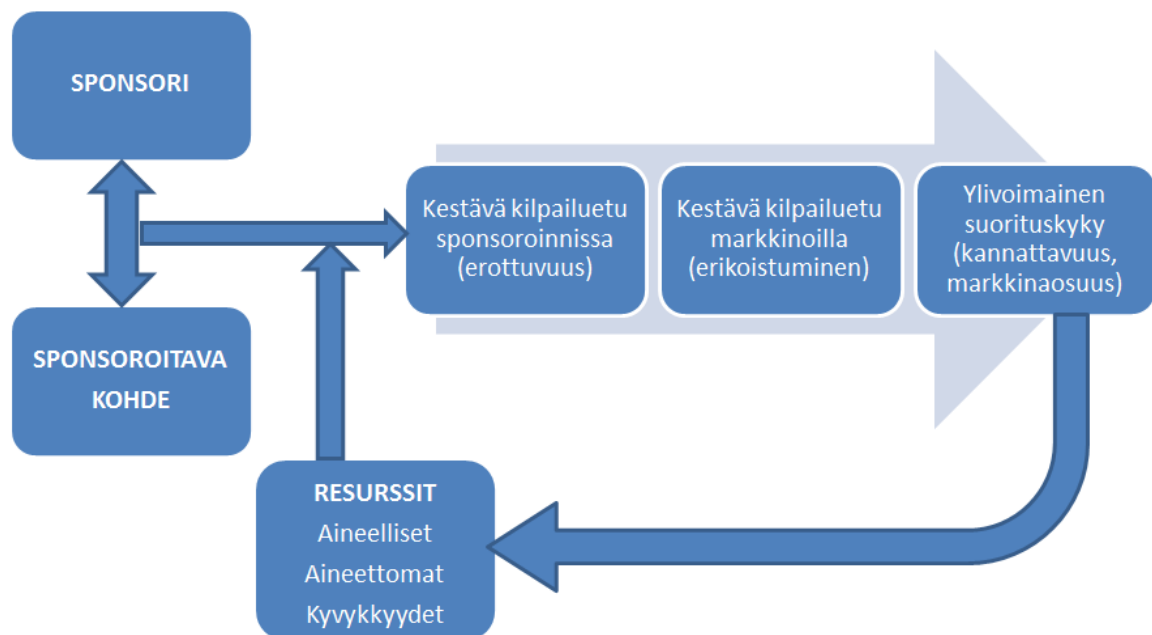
SPONSORI

SPONSOROITAVA KOHDE

Kestävä kilpailuetu sponsoroinnissa (erottuvuus)

Kestävä kilpailuetu markkinoilla (erikoistuminen)

Ylivoimainen suorituskyky (kannattavuus, markkinaosuus)

RESURSSIT
Aineelliset
Aineettomat
Kyvykkyydet